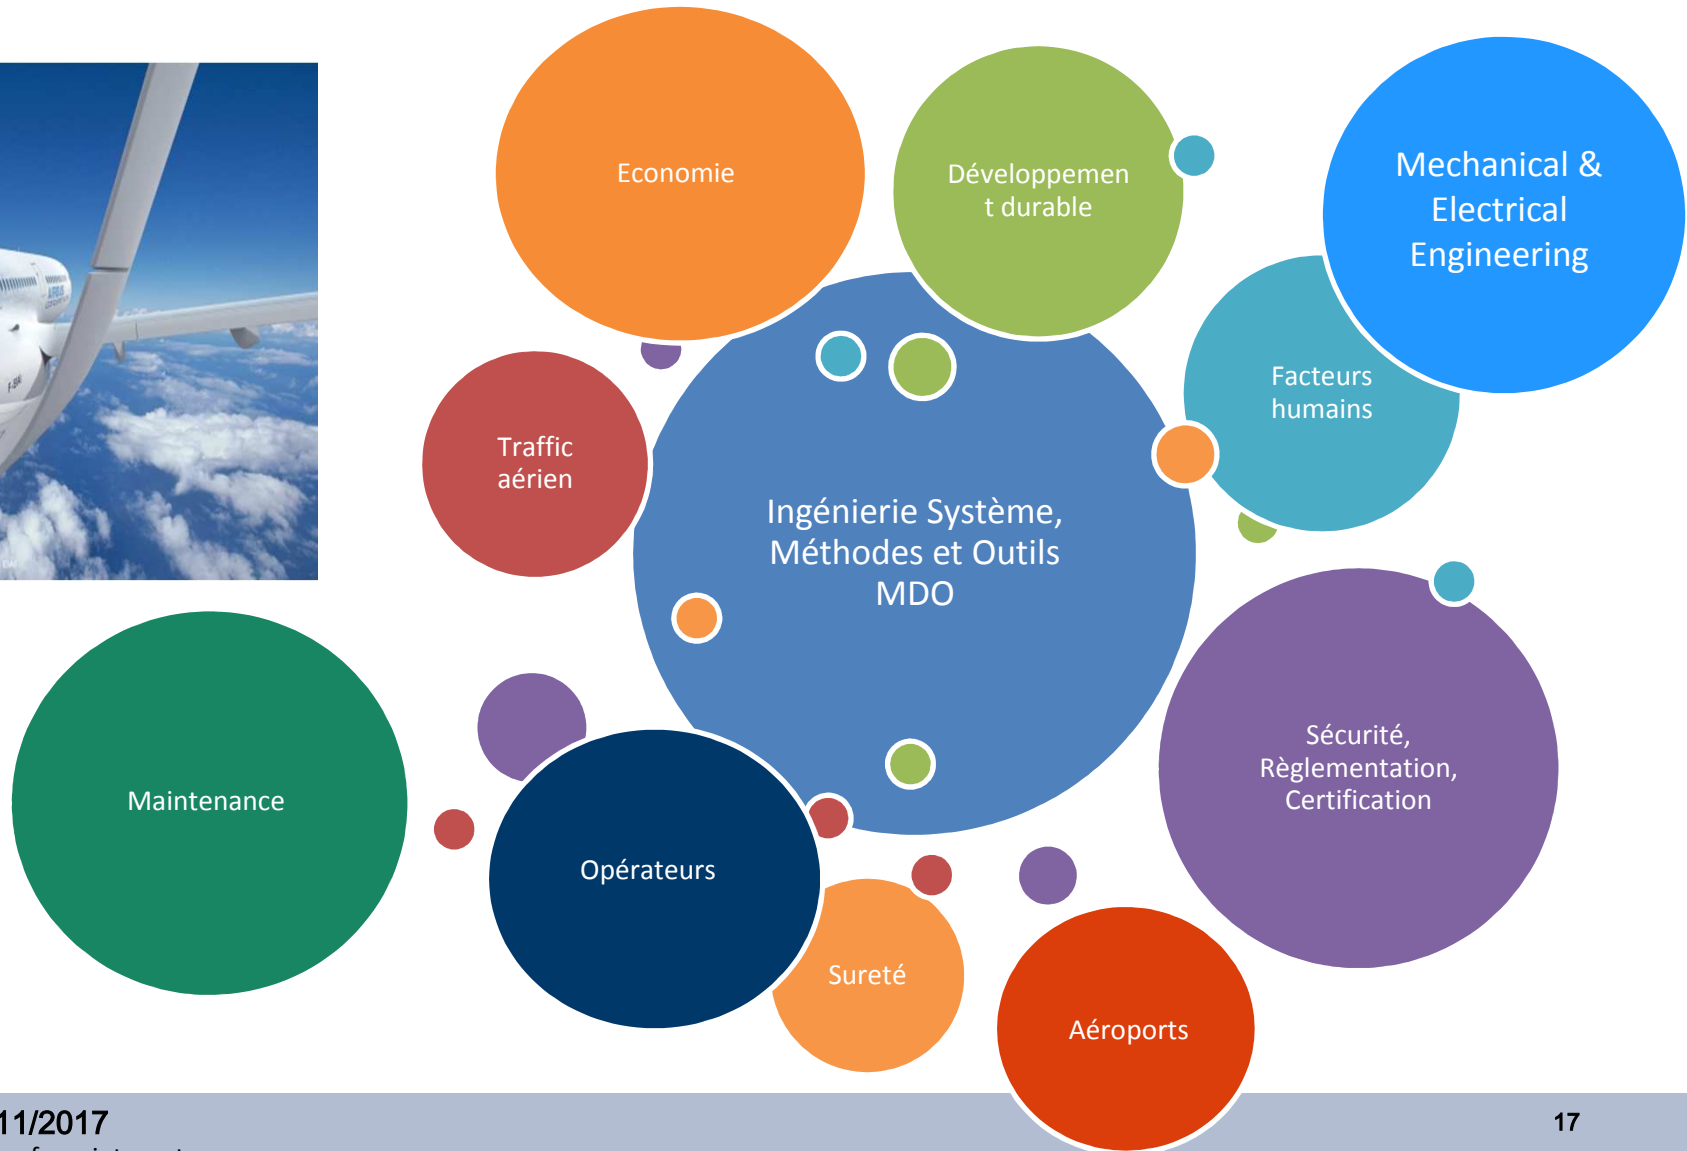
Economie

Développement durable

Mechanical & Electrical Engineering

Facteurs humains

Traffic aérien

Ingénierie Système, Méthodes et Outils MDO

Maintenance

Opérateurs

Sécurité, Règlementation, Certification

Sureté

Aéroports

11/2017

17

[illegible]